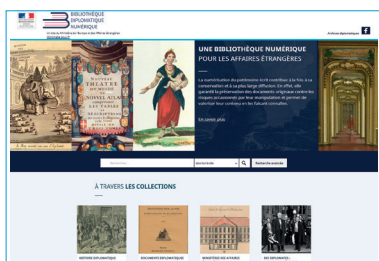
BIBLIOTHÈQUE DIPLOMATIQUE NUMÉRIQUE

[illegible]

Archives diplomatiques

f

UNE BIBLIOTHÈQUE NUMÉRIQUE POUR LES AFFAIRES ÉTRANGÈRES

La constitution du patrimoine écrit contribue à la fois à sa conservation et à sa plus large diffusion. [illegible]

En savoir plus

Recherche avancée

À TRAVERS LES COLLECTIONS

HISTOIRE DIPLOMATIQUE

DOCUMENTS DIPLOMATIQUES

MINISTÈRE DES AFFAIRES

DES DIPLOMATES